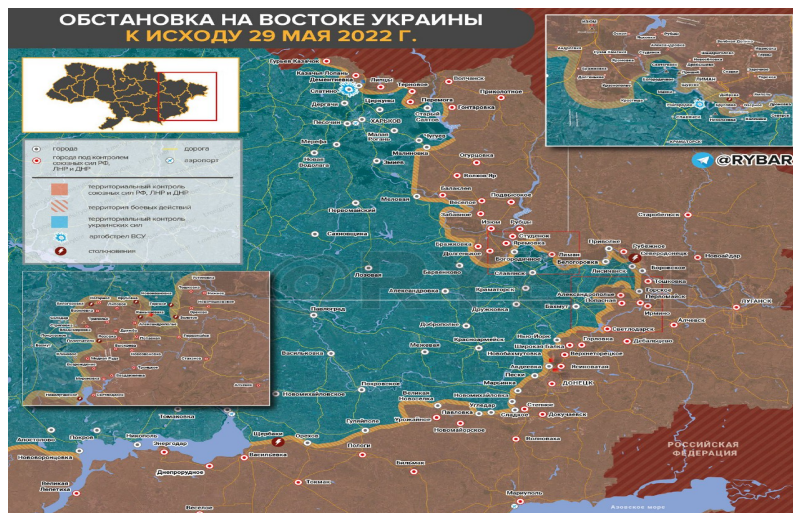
ОБСТАНОВКА НА ВОСТОКЕ УКРАИНЫ
К ИСХОДУ 29 МАЯ 2022 Г.

города
города под контролем союзных сил РФ, ЛНР и ДНР
дорога
аэропорт
территориальный контроль союзных сил РФ, ЛНР и ДНР
территория боевых действий
территориальный контроль украинских сил
аэробригада ВСУ
столкновения

@RYBAR

Харьков
Чугуев
Изюм
Балаклея
Славянск
Краматорск
Лисичанск
Северодонецк
Рубежное
Попасная
Бахмут
Лиман
Святогорск
Дружковка
Константиновка
Покровск
Красноармейск
Авдеевка
Донецк
Марьинка
Угледар
Волноваха
Мариуполь
Днепр
Запорожье
Павлоград
Лозовая
Барвенково
Купянск
Сватово
Луганск
Алчевск
Кременная
Горловка
Новомосковск
Синельниково
Пологи
Гуляйполе
Великая Новоселка
Запорожская АЭС
Васильевка
Токмак

РОССИЙСКАЯ ФЕДЕРАЦИЯ

Азовское море